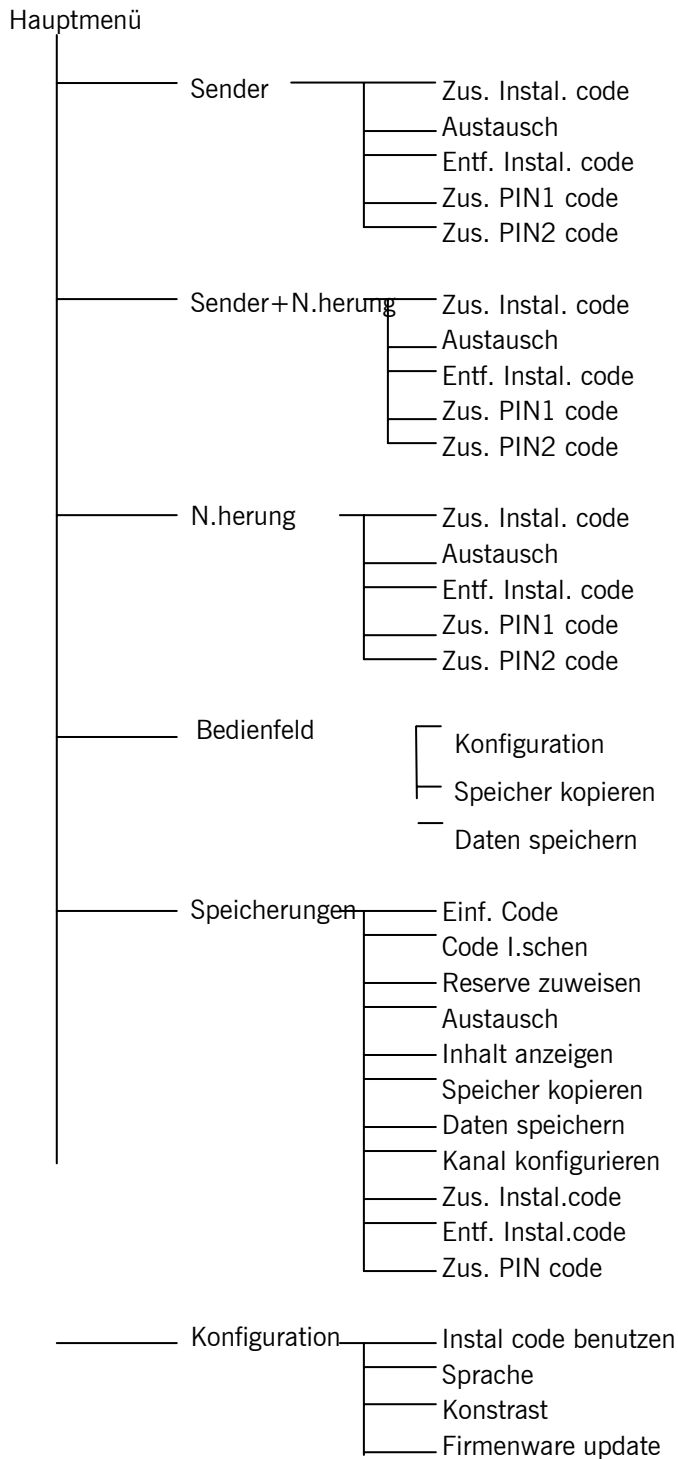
Hauptmenü

Sender
Zus. Instal. code
Austausch
Entf. Instal. code
Zus. PIN1 code
Zus. PIN2 code

Sender+N.herung
Zus. Instal. code
Austausch
Entf. Instal. code
Zus. PIN1 code
Zus. PIN2 code

N.herung
Zus. Instal. code
Austausch
Entf. Instal. code
Zus. PIN1 code
Zus. PIN2 code

Bedienfeld
Konfiguration
Speicher kopieren
Daten speichern

Speicherungen
Einf. Code
Code l.schen
Reserve zuweisen
Austausch
Inhalt anzeigen
Speicher kopieren
Daten speichern
Kanal konfigurieren
Zus. Instal.code
Entf. Instal.code
Zus. PIN code

Konfiguration
Instal code benutzen
Sprache
Konstrast
Firmenware update